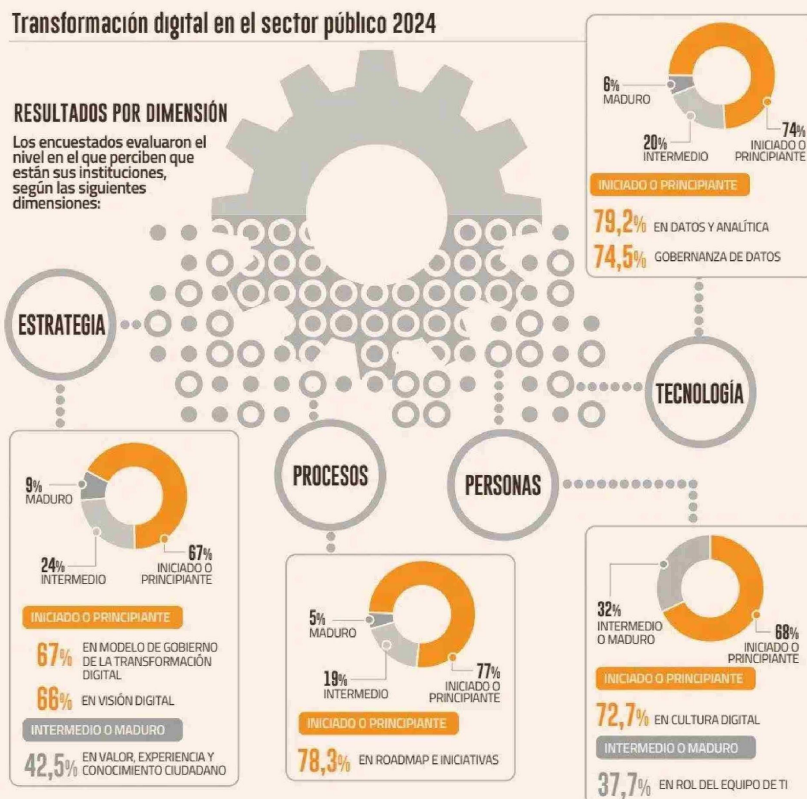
Transformación digital en el sector público 2024

RESULTADOS POR DIMENSIÓN

Los encuestados evaluaron el nivel en el que perciben que están sus instituciones, según las siguientes dimensiones:

6% MADURO
20% INTERMEDIO
74% INICIADO O PRINCIPIANTE

INICIADO O PRINCIPIANTE

79,2% EN DATOS Y ANALÍTICA

74,5% GOBERNANZA DE DATOS

ESTRATEGIA

TECNOLOGÍA

PROCESOS

PERSONAS

9% MADURO
24% INTERMEDIO
67% INICIADO O PRINCIPIANTE

INICIADO O PRINCIPIANTE

67% EN MODELO DE GOBIERNO DE LA TRANSFORMACIÓN DIGITAL

66% EN VISIÓN DIGITAL

INTERMEDIO O MADURO

42,5% EN VALOR, EXPERIENCIA Y CONOCIMIENTO CIUDADANO

5% MADURO
19% INTERMEDIO
77% INICIADO O PRINCIPIANTE

INICIADO O PRINCIPIANTE

78,3% EN ROADMAP E INICIATIVAS

32% INTERMEDIO O MADURO
68% INICIADO O PRINCIPIANTE

INICIADO O PRINCIPIANTE

72,7% EN CULTURA DIGITAL

INTERMEDIO O MADURO

37,7% EN ROL DEL EQUIPO DE TI